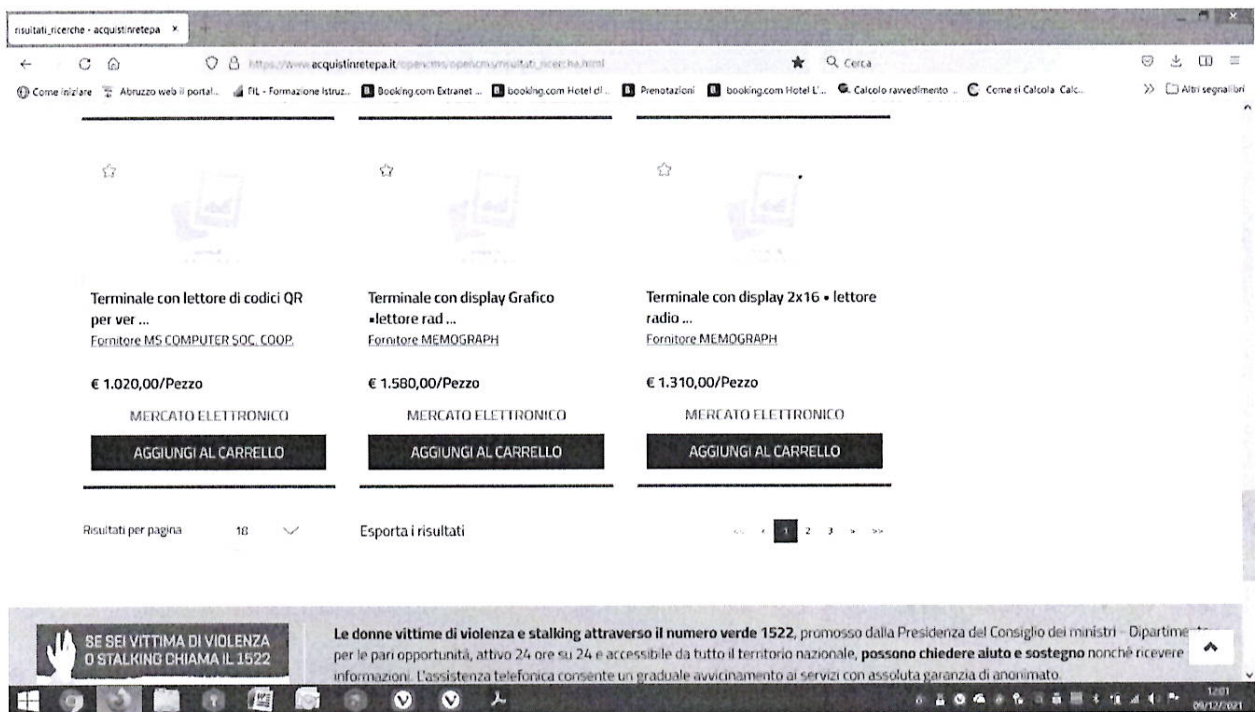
risultati_ricerche - acquistinretepa ×

https://www.acquistinretepa.it/opencms/opencms/risultati_ricerche.html

Q Cerca

Come iniziare   Abruzzo web il portal...   FIL - Formazione Istruz...   Booking.com Extranet ...   booking.com Hotel di ...   Prenotazioni   booking.com Hotel L'...   Calcolo ravvedimento ...   Come si Calcola Calc...   Altri segnalibri

Terminale con lettore di codici QR per ver ...
Fornitore MS COMPUTER SOC. COOP.

€ 1.020,00/Pezzo

MERCATO ELETTRONICO

AGGIUNGI AL CARRELLO

Terminale con display Grafico •lettore rad ...
Fornitore MEMOGRAPH

€ 1.580,00/Pezzo

MERCATO ELETTRONICO

AGGIUNGI AL CARRELLO

Terminale con display 2x16 • lettore radio ...
Fornitore MEMOGRAPH

€ 1.310,00/Pezzo

MERCATO ELETTRONICO

AGGIUNGI AL CARRELLO

Risultati per pagina 18

Esporta i risultati

<< < 1 2 3 > >>

SE SEI VITTIMA DI VIOLENZA O STALKING CHIAMA IL 1522

**Le donne vittime di violenza e stalking attraverso il numero verde 1522**, promosso dalla Presidenza del Consiglio dei ministri - Dipartimento per le pari opportunità, attivo 24 ore su 24 e accessibile da tutto il territorio nazionale, **possono chiedere aiuto e sostegno** nonché ricevere informazioni. L'assistenza telefonica consente un graduale avvicinamento ai servizi con assoluta garanzia di anonimato.

12:01
09/12/2021